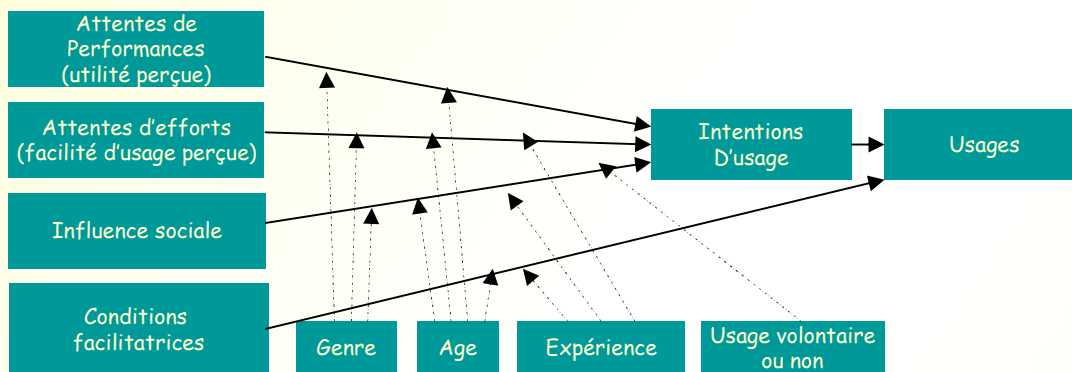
Attentes de Performances (utilité perçue)

Attentes d'efforts (facilité d'usage perçue)

Influence sociale

Conditions facilitatrices

Intentions D'usage

Usages

Genre

Age

Expérience

Usage volontaire ou non